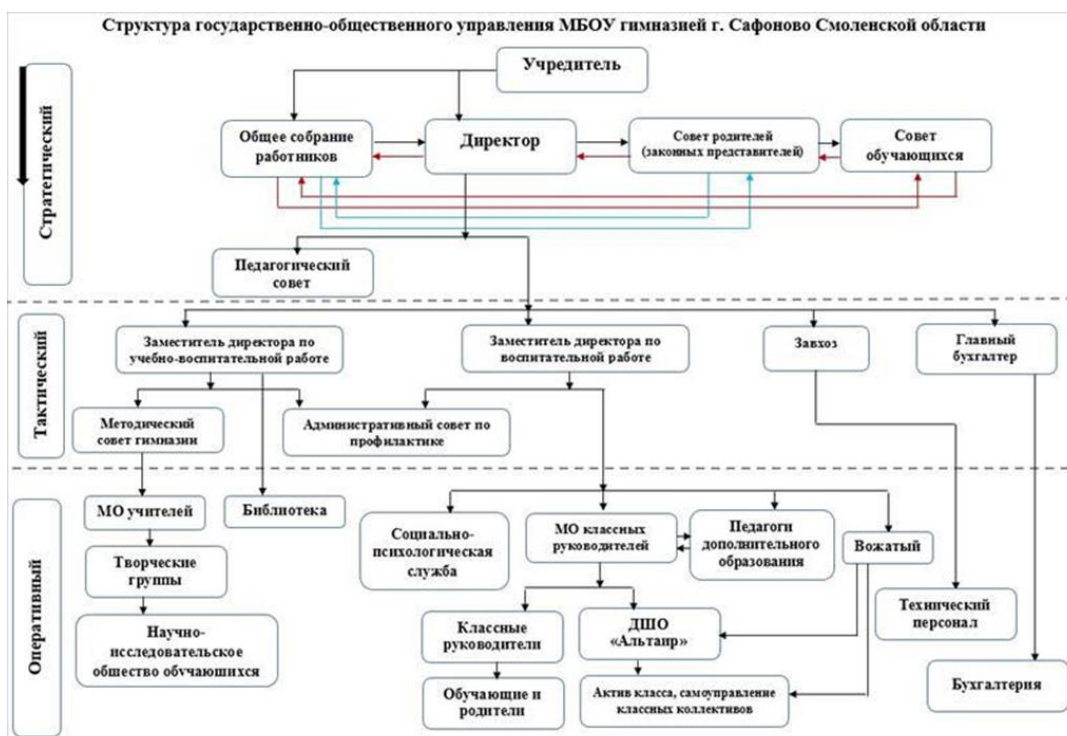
Структура государственно-общественного управления МБОУ гимназией г. Сафоново Смоленской области

Стратегический

Учредитель

Общее собрание работников

Директор

Совет родителей (законных представителей)

Совет обучающихся

Педагогический совет

Тактический

Заместитель директора по учебно-воспитательной работе

Заместитель директора по воспитательной работе

Завхоз

Главный бухгалтер

Методический совет гимназии

Административный совет по профилактике

Оперативный

МО учителей

Библиотека

Социально-психологическая служба

МО классных руководителей

Педагоги дополнительного образования

Вожатый

Творческие группы

Научно-исследовательское общество обчающихся

Классные руководители

ДШО «Альтаир»

Технический персонал

Обучающие и родители

Актив класса, самоуправление классных коллективов

Бухгалтерия